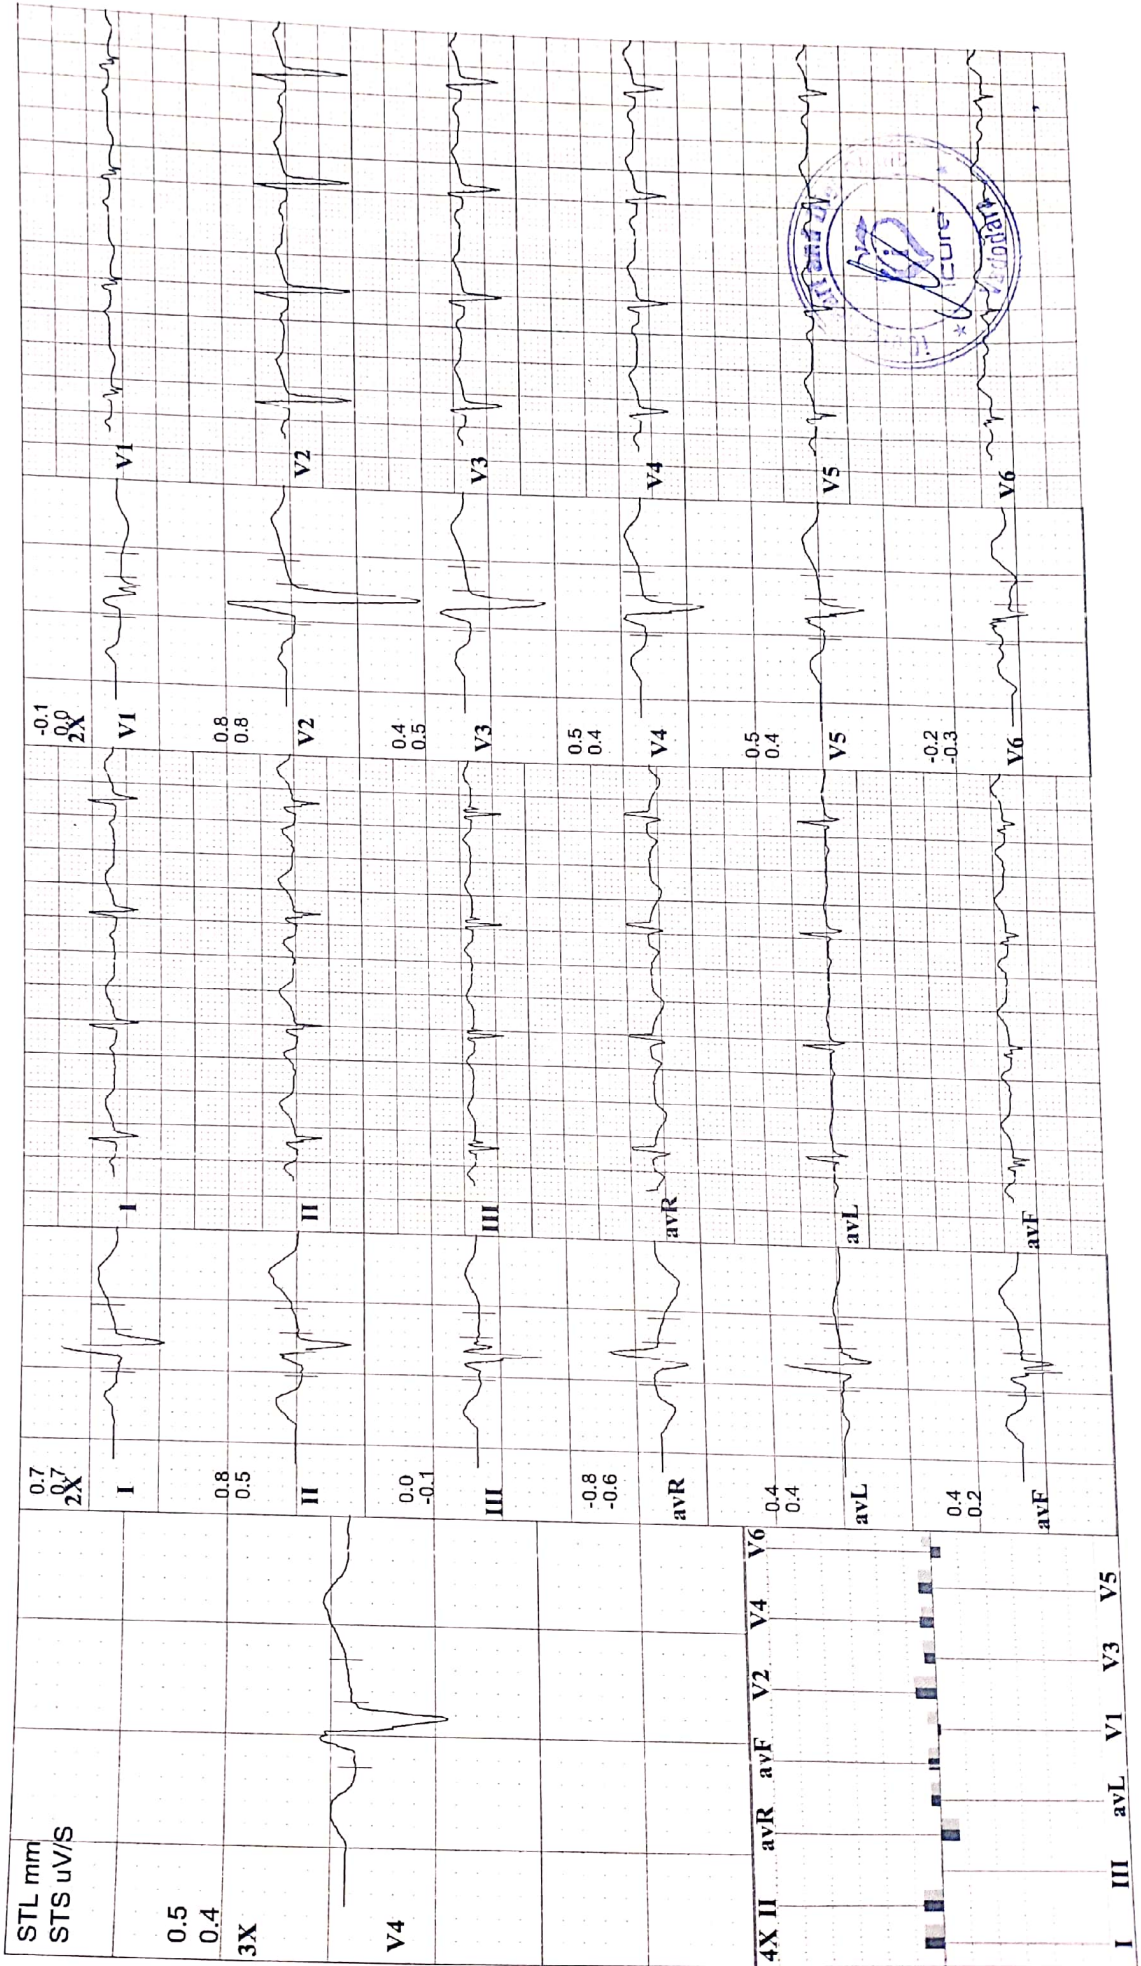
STL mm
STS uV/S
0.5
0.4
3X
V4
4X II avR avF V2 V4 V6
I III avL V1 V3 V5

0.7
0.7
2X
I
0.8
0.5
II
0.0
-0.1
III
-0.8
-0.6
avR
0.4
0.4
avL
0.4
0.2
avF

I
II
III
avR
avL
avF

-0.1
0.0
2X
V1
0.8
0.8
V2
0.4
0.5
V3
0.5
0.4
V4
0.5
0.4
V5
-0.2
-0.3
V6

V1
V2
V3
V4
V5
V6

icure
Vadodara